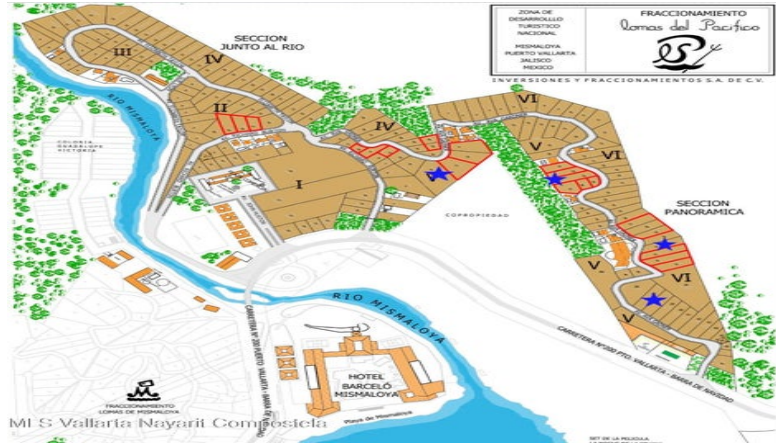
ZONA DE DESARROLLO TURISTICO NACIONAL
MISMALOYA PUERTO VALLARTA JALISCO MEXICO

FRACCIONAMIENTO
Lomas del Pacifico

INVERSIONES Y FRACCIONAMIENTOS S.A. DE C.V.

SECCION JUNTO AL RIO

III
IV
II
I
IV
VI
V
VI
V
VI
V

RIO MISMALOYA

COLONIA GUADALUPE VICTORIA

COPROPIEDAD

SECCION PANORAMICA

RIO MISMALOYA

CARRETERA N°200 PTO. VALLARTA - BARRA DE NAVIDAD

CARRETERA N°200 PUERTO VALLARTA - BARRA DE NAVIDAD

HOTEL BARCELÓ MISMALOYA

Playa de Mismaloya

FRACCIONAMIENTO LOMAS DE MISMALOYA

MLS Vallarta Nayarit Compostela

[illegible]